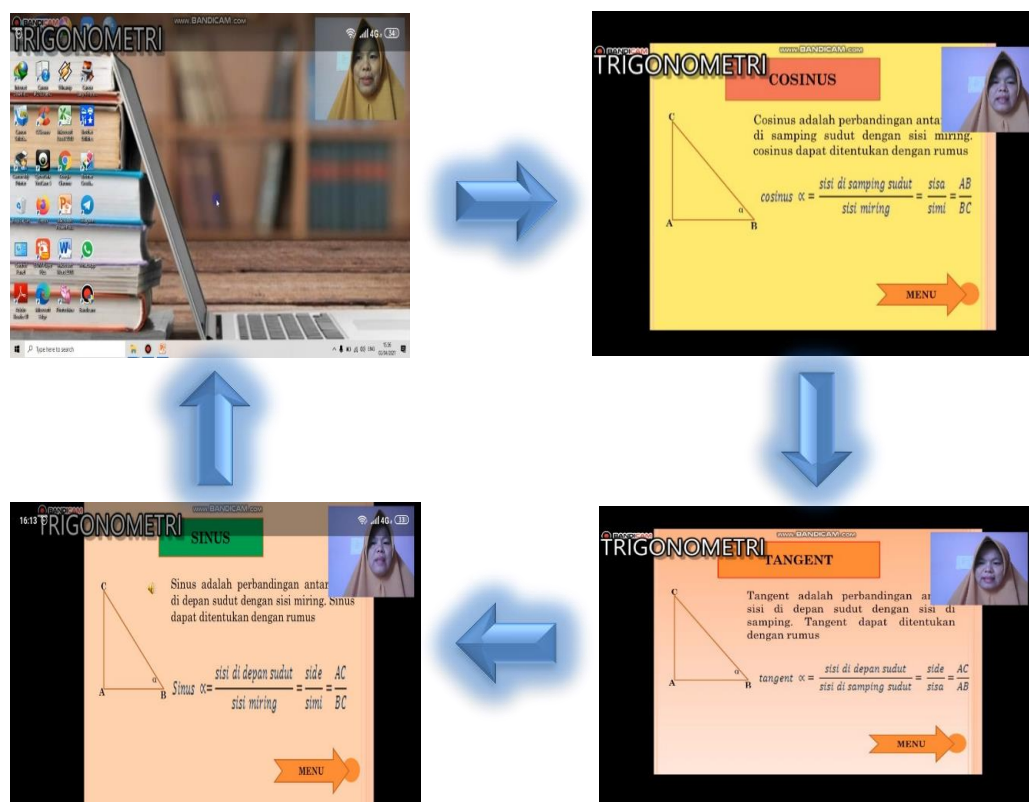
BANDICAM www.BANDICAM.com
TRIGONOMETRI
Type here to search

BANDICAM www.BANDICAM.com
TRIGONOMETRI
COSINUS
Cosinus adalah perbandingan antar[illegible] di samping sudut dengan sisi miring, cosinus dapat ditentukan dengan rumus
C
A
B
α
$cosinus \propto = \frac{sisi\ di\ samping\ sudut}{sisi\ miring} = \frac{sisa}{simi} = \frac{AB}{BC}$
MENU

BANDICAM www.BANDICAM.com
TRIGONOMETRI
TANGENT
Tangent adalah perbandingan a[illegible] sisi di depan sudut dengan sisi di samping. Tangent dapat ditentukan dengan rumus
C
A
B
α
$tangent \propto = \frac{sisi\ di\ depan\ sudut}{sisi\ di\ samping\ sudut} = \frac{side}{sisa} = \frac{AC}{AB}$
MENU

16:13
BANDICAM www.BANDICAM.com
TRIGONOMETRI
SINUS
Sinus adalah perbandingan antar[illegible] di depan sudut dengan sisi miring. Sinus dapat ditentukan dengan rumus
C
A
B
α
$Sinus \propto = \frac{sisi\ di\ depan\ sudut}{sisi\ miring} = \frac{side}{simi} = \frac{AC}{BC}$
MENU